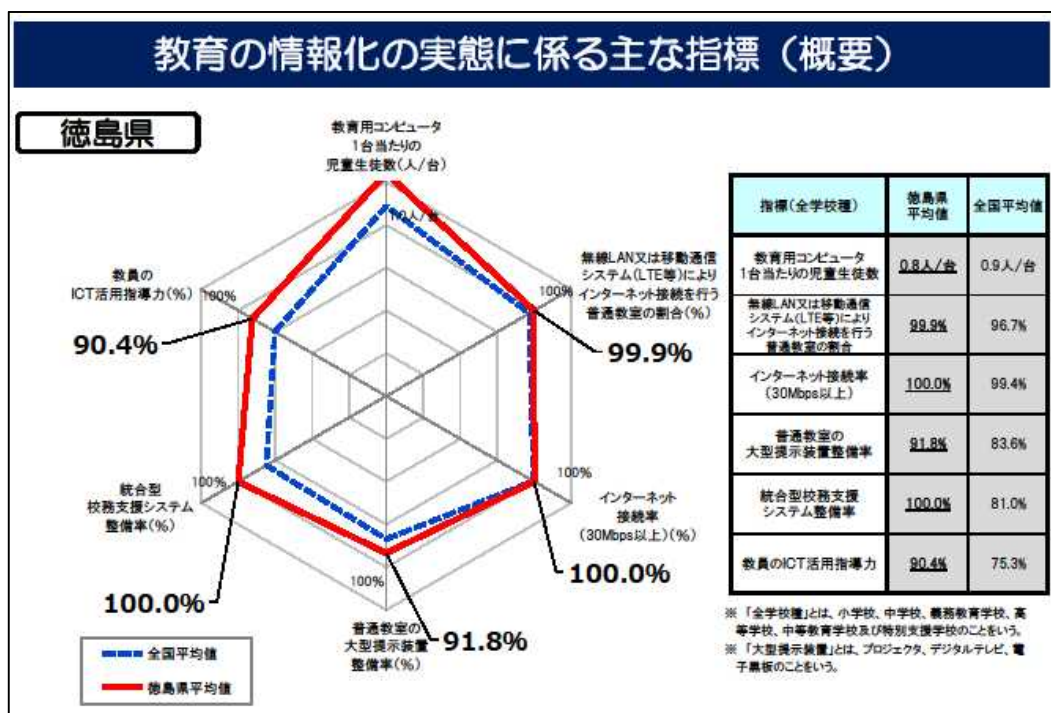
教育の情報化の実態に係る主な指標（概要）

徳島県

教育用コンピュータ 1台当たりの 児童生徒数（人/台）

1.0人/台

無線LAN又は移動通信システム（LTE等）によりインターネット接続を行う普通教室の割合（%）

100%

99.9%

100%

インターネット接続率（30Mbps以上）（%）

100.0%

100%

普通教室の大型提示装置整備率（%）

91.8%

100%

統合型校務支援システム整備率（%）

100.0%

100%

教員のICT活用指導力（%）

90.4%

全国平均値

徳島県平均値

| 指標（全学校種） | 徳島県平均値 | 全国平均値 |
|---|---|---|
| 教育用コンピュータ 1台当たりの児童生徒数 | 0.8人/台 | 0.9人/台 |
| 無線LAN又は移動通信システム（LTE等）によりインターネット接続を行う普通教室の割合 | 99.9% | 96.7% |
| インターネット接続率（30Mbps以上） | 100.0% | 99.4% |
| 普通教室の大型提示装置整備率 | 91.8% | 83.6% |
| 統合型校務支援システム整備率 | 100.0% | 81.0% |
| 教員のICT活用指導力 | 90.4% | 75.3% |

※「全学校種」とは、小学校、中学校、義務教育学校、高等学校、中等教育学校及び特別支援学校のことをいう。
※「大型提示装置」とは、プロジェクタ、デジタルテレビ、電子黒板のことをいう。